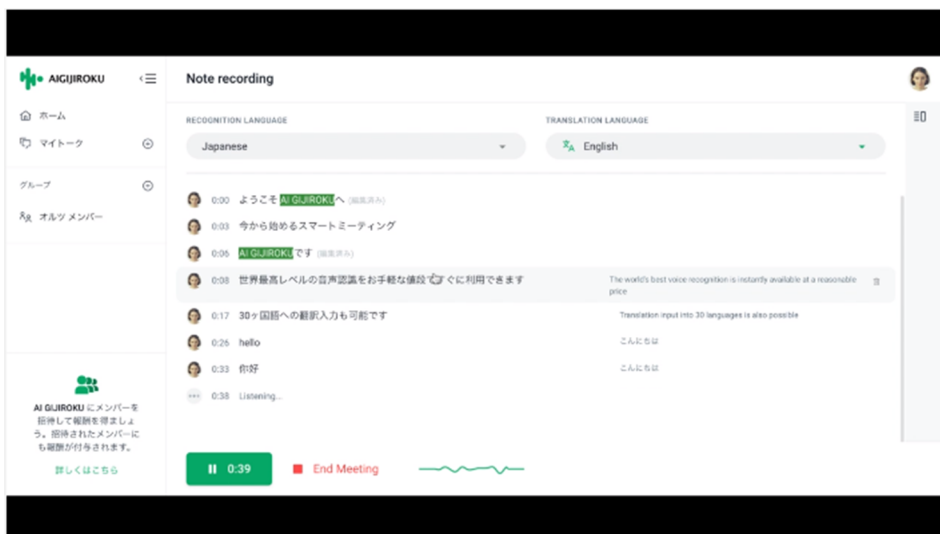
AIGIJIROKU

ホーム

マイトーク

グループ

オルツ メンバー

AI GIJIROKU にメンバーを招待して報酬を得ましょう。招待されたメンバーにも報酬が付与されます。

詳しくはこちら

Note recording

RECOGNITION LANGUAGE

Japanese

TRANSLATION LANGUAGE

English

0:00 ようこそ AI GIJIROKU へ (編集済み)

0:03 今から始めるスマートミーティング

0:06 AI GIJIROKU です (編集済み)

0:08 世界最高レベルの音声認識をお手軽な値段ですぐに利用できます The world's best voice recognition is instantly available at a reasonable price

0:17 30ヶ国語への翻訳入力も可能です Translation input into 30 languages is also possible

0:26 hello こんにちは

0:33 你好 こんにちは

0:38 Listening...

0:39

End Meeting